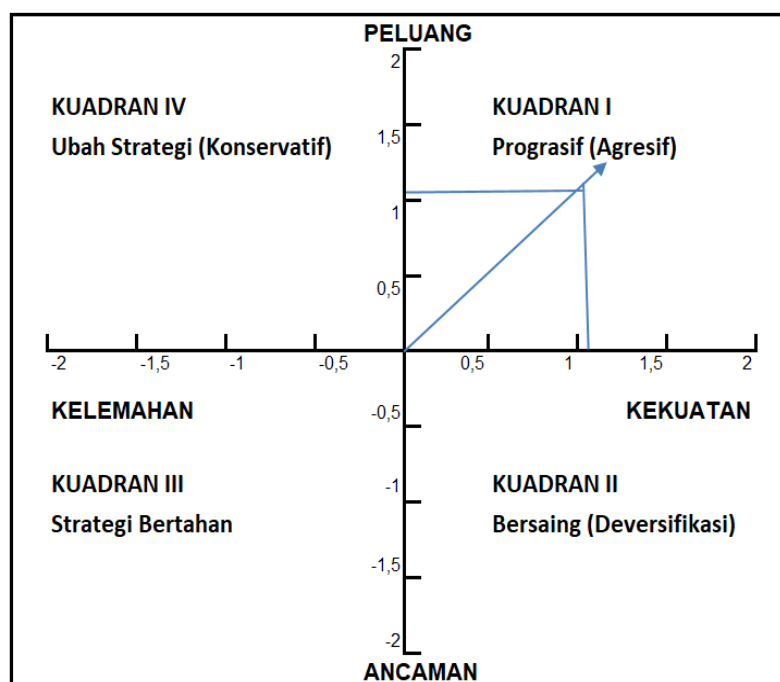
PELUANG

2

KUADRAN IV
Ubah Strategi (Konservatif)

1,5

KUADRAN I
Prograsif (Agresif)

1

0,5

-2 -1,5 -1 -0,5 0 0,5 1 1,5 2

KELEMAHAN

-0,5

KEKUATAN

KUADRAN III
Strategi Bertahan

-1

KUADRAN II
Bersaing (Deversifikasi)

-1,5

-2

ANCAMAN